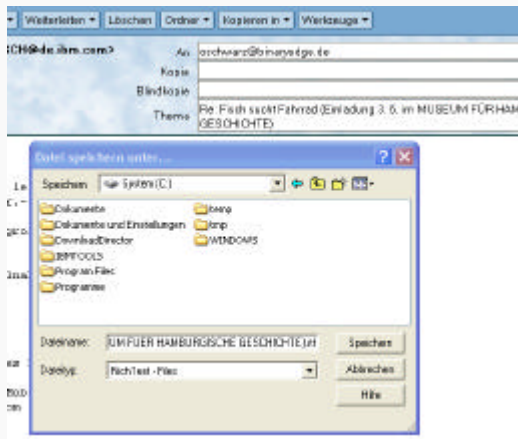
▾ Weiterleiten ▾ Löschen Ordner ▾ Kopieren in ▾ Werkzeuge ▾

CH@de.ibm.com>

An orchwarz@binaryedge.de
Kopie
Blindkopie
Thema Re: Fisch sucht Fahrrad (Einladung 3. 6. im MUSEUM FÜR HAM GESCHICHTE)

Datei speichern unter...

Speichern System (C:)

Dokumente
Dokumente und Einstellungen
DownloadDirector
IBMTOOLS
Program Files
Programme
temp
tmp
WINDOWS

Dateiname: UM FUER HAMBURGISCHE GESCHICHTE).rt
Dateityp: RichText - Files

Speichern
Abbrechen
Hilfe

Le
C:-
gro
Ina
se
Bob
om